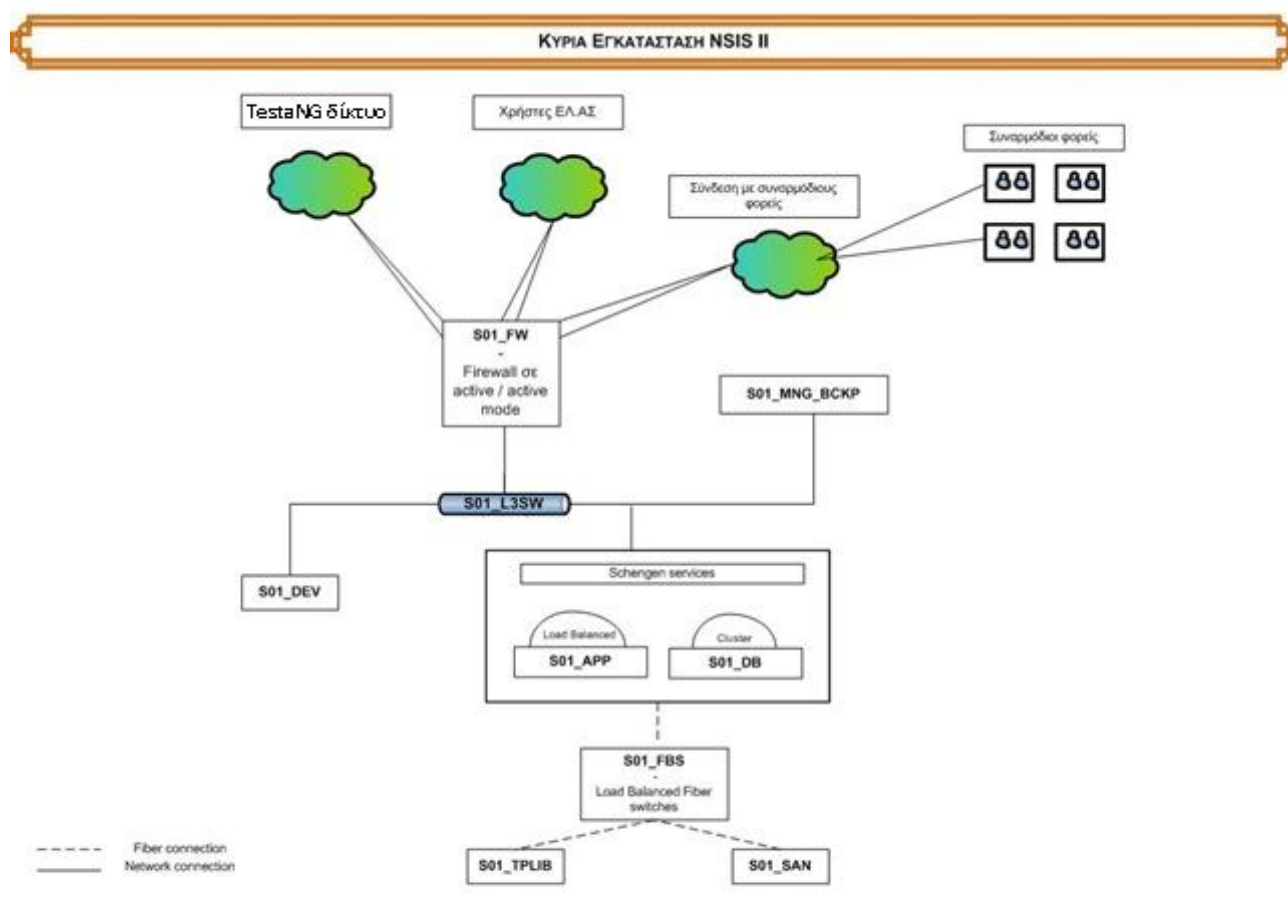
ΚΥΡΙΑ ΕΓΚΑΤΑΣΤΑΣΗ NSIS II

TestaNG δίκτυο

Χρήστες ΕΛ.ΑΣ

Συναρμόδιοι φορείς

Σύνδεση με συναρμόδιους φορείς

S01_FW
-
Firewall σε active / active mode

S01_MNG_BCKP

S01_L3SW

S01_DEV

Schengen services

Load Balanced

S01_APP

Cluster

S01_DB

S01_FBS
-
Load Balanced Fiber switches

Fiber connection
Network connection

S01_TPLIB

S01_SAN